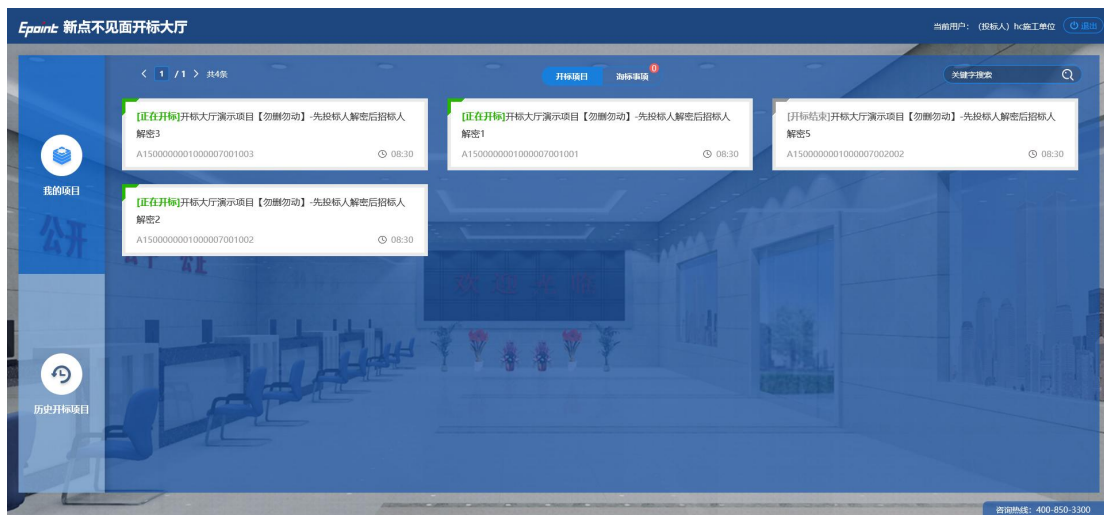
Epoint 新点不见面开标大厅

当前用户：（投标人）hc施工单位 退出

我的项目

历史开标项目

< 1 /1 > 共4条

开标项目 询标事项 0

关键字搜索

[正在开标]开标大厅演示项目【勿删勿动】-先投标人解密后招标人解密3
A1500000001000007001003 08:30

[正在开标]开标大厅演示项目【勿删勿动】-先投标人解密后招标人解密1
A1500000001000007001001 08:30

[开标结束]开标大厅演示项目【勿删勿动】-先投标人解密后招标人解密5
A1500000001000007002002 08:30

[正在开标]开标大厅演示项目【勿删勿动】-先投标人解密后招标人解密2
A1500000001000007001002 08:30

咨询热线：400-850-3300